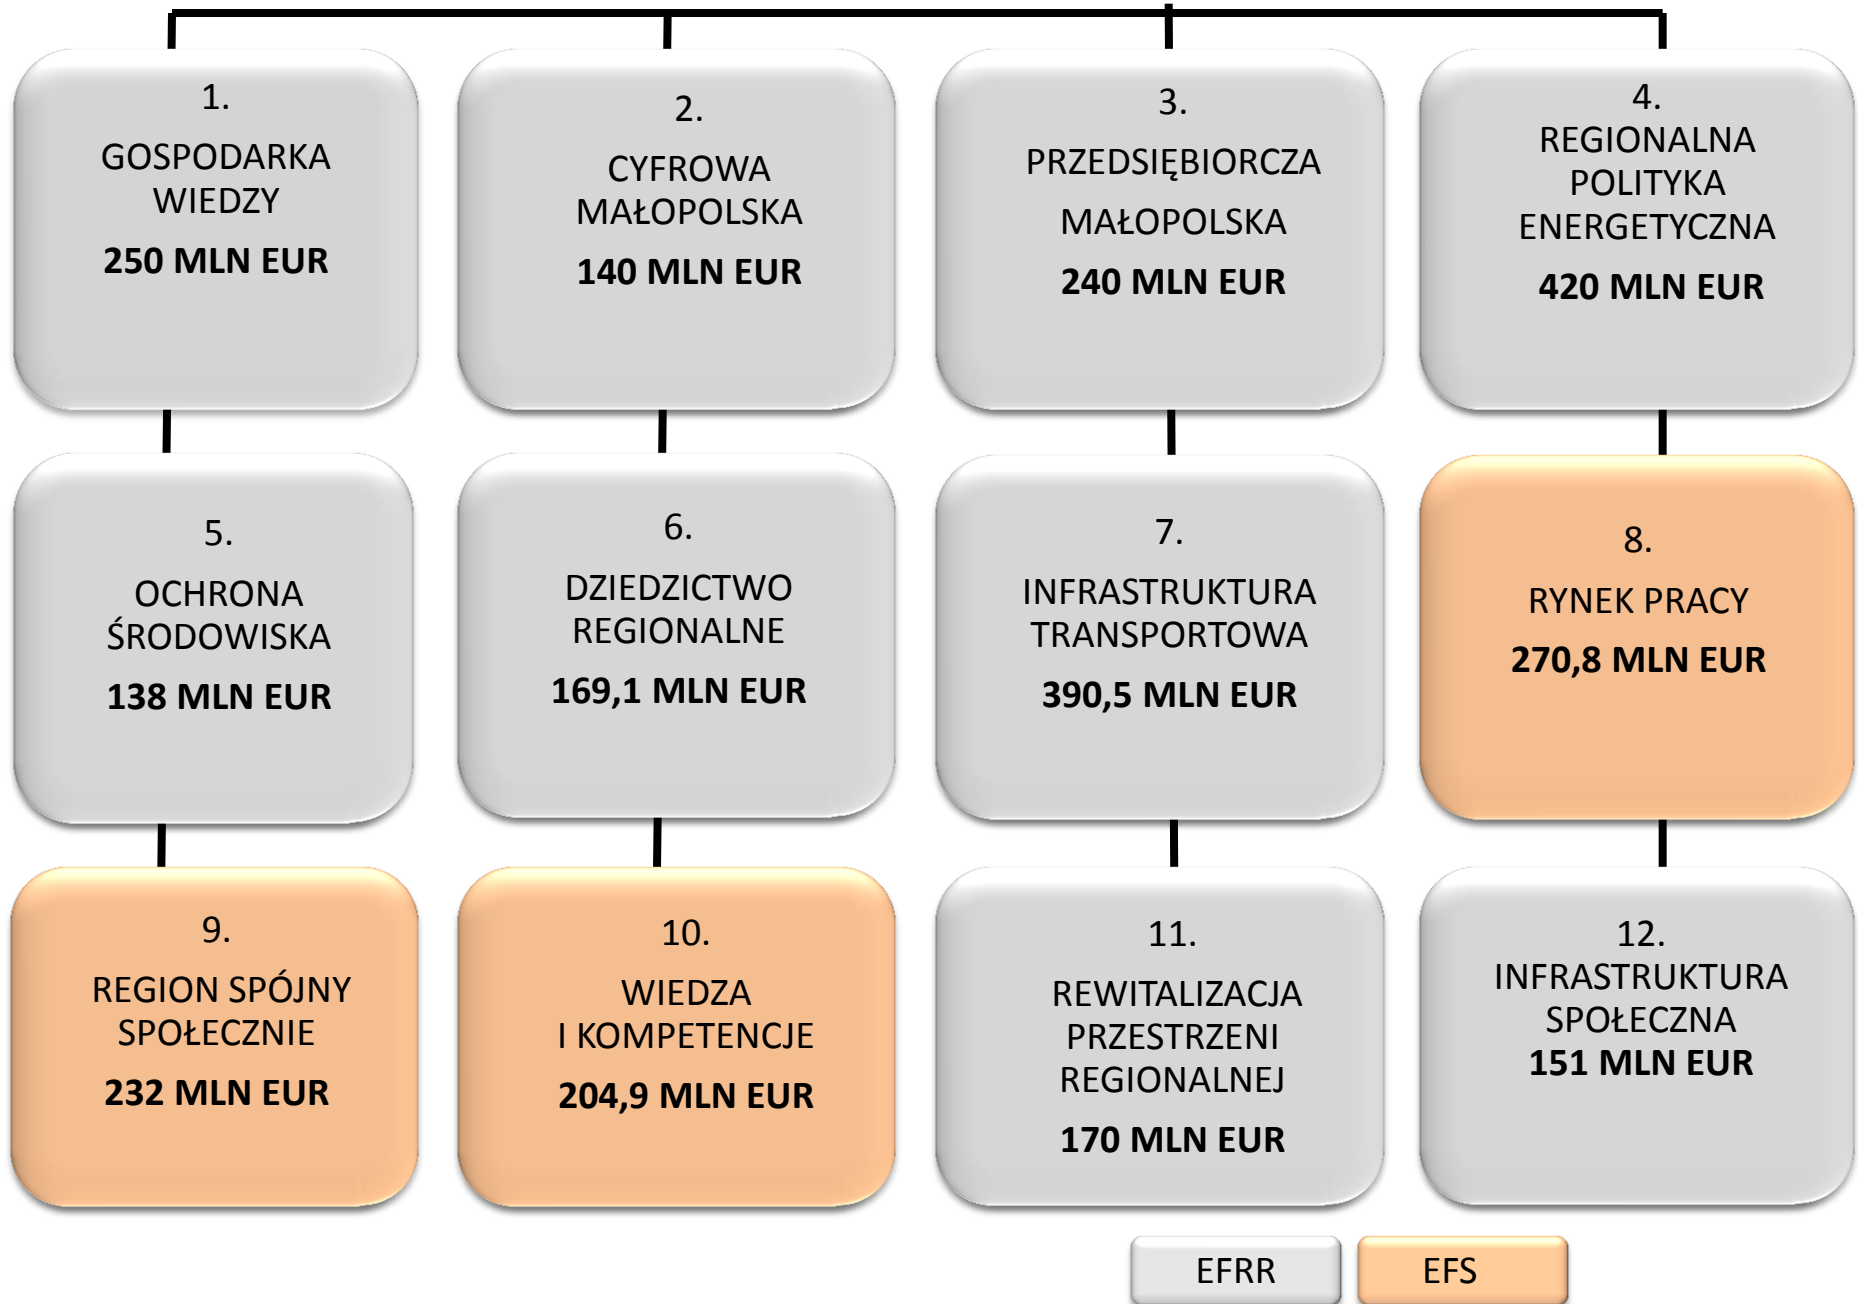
1.
GOSPODARKA WIEDZY
250 MLN EUR

2.
CYFROWA MAŁOPOLSKA
140 MLN EUR

3.
PRZEDSIĘBIORCZA MAŁOPOLSKA
240 MLN EUR

4.
REGIONALNA POLITYKA ENERGETYCZNA
420 MLN EUR

5.
OCHRONA ŚRODOWISKA
138 MLN EUR

6.
DZIEDZICTWO REGIONALNE
169,1 MLN EUR

7.
INFRASTRUKTURA TRANSPORTOWA
390,5 MLN EUR

8.
RYNEK PRACY
270,8 MLN EUR

9.
REGION SPÓJNY SPOŁECZNIE
232 MLN EUR

10.
WIEDZA I KOMPETENCJE
204,9 MLN EUR

11.
REWITALIZACJA PRZESTRZENI REGIONALNEJ
170 MLN EUR

12.
INFRASTRUKTURA SPOŁECZNA
151 MLN EUR

EFRR
EFS